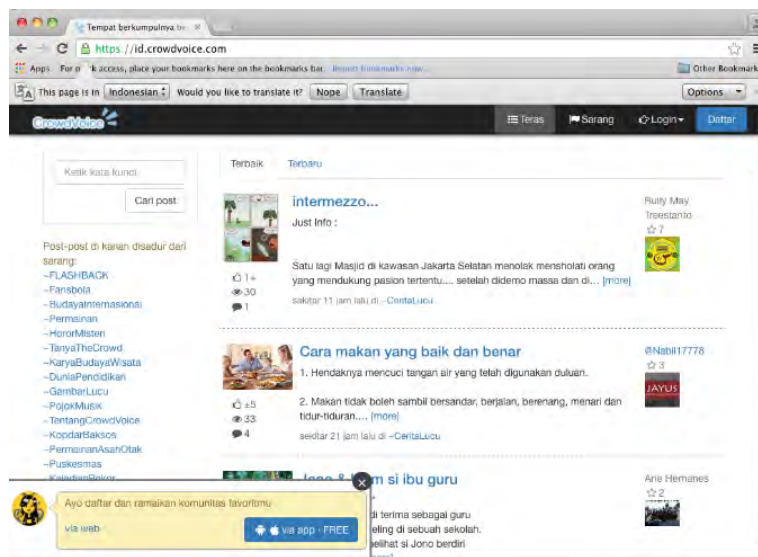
Tempat berkumpulnya be

https://id.crowdvoice.com

Apps For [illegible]k access, place your bookmarks here on the bookmarks bar. Import bookmarks now... Other Bookmarks

This page is in Indonesian Would you like to translate it? Nope Translate Options

CrowdVoice

Teras Sarang Login Daftar

Ketik kata kunci

Cari post

Post-post di kanan disadur dari sarang:
~FLASHBACK
~Fansbola
~BudayaInternasional
~Permainan
~HororMisteri
~TanyaTheCrowd
~KaryaBudayaWisata
~DuniaPendidikan
~GambarLucu
~PojokMusik
~TentangCrowdVoice
~KopdarBaksos
~PermainanAsahOtak
~Puskesmas

Terbaik Terbaru

intermezzo...

Just Info :

Satu lagi Masjid di kawasan Jakarta Selatan menolak mensholati orang yang mendukung pasion tertentu.... setelah didemo massa dan di... [more]

1+
30
1

sekitar 11 jam lalu di ~CeritaLucu

Rully May Trisetianto
7

Cara makan yang baik dan benar

1. Hendaknya mencuci tangan air yang telah digunakan duluan.

2. Makan tidak boleh sambil bersandar, berjalan, berenang, menari dan tidur-tiduran.... [more]

+5
33
4

sekitar 21 jam lalu di ~CeritaLucu

@Nabil17778
3

JAYUS

Jono & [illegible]m si ibu guru

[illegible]di terima sebagai guru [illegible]eling di sebuah sekolah. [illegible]lihat si Jono berdiri

Arie Hernanes
2

Ayo daftar dan ramaikan komunitas favoritmu

via web via app - FREE